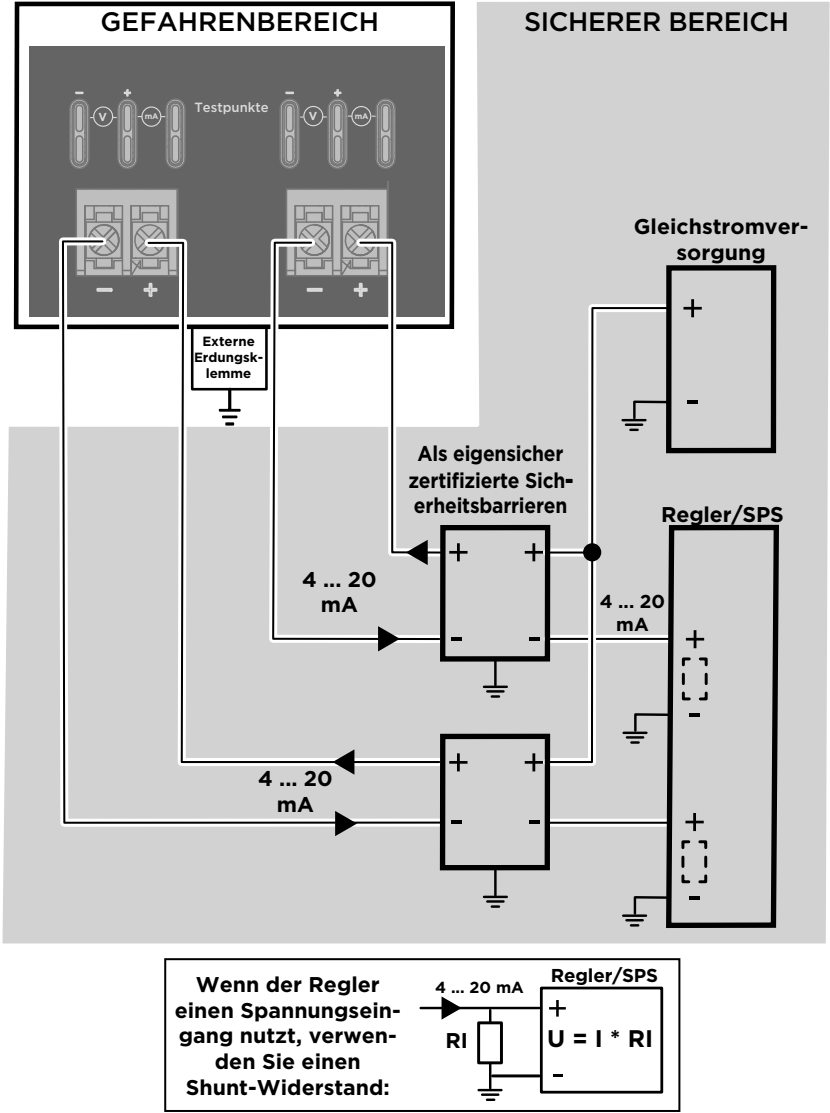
GEFAHRENBEREICH

SICHERER BEREICH

– + V mA Testpunkte – + V mA

– + – +

Gleichstromversorgung

+

–

Externe Erdungsklemme

Als eigensicher zertifizierte Sicherheitsbarrieren

Regler/SPS

+ +

4 ... 20 mA

– –

4 ... 20 mA

+

–

+ +

4 ... 20 mA

– –

+

–

Wenn der Regler einen Spannungseingang nutzt, verwenden Sie einen Shunt-Widerstand:

4 ... 20 mA

Regler/SPS

+

RI

U = I * RI

–